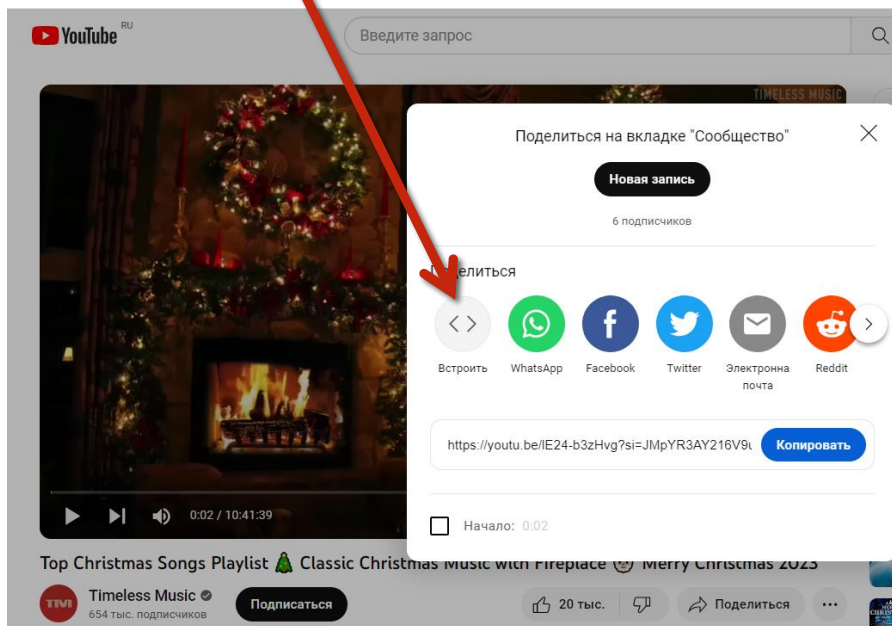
YouTube RU

Введите запрос

TIMELESS MUSIC

Поделиться на вкладке "Сообщество"

Новая запись

6 подписчиков

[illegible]елиться

Встроить

WhatsApp

Facebook

Twitter

Электронна почта

Reddit

https://youtu.be/lE24-b3zHvg?si=JMpYR3AY216V9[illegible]

Копировать

Начало: 0:02

0:02 / 10:41:39

Top Christmas Songs Playlist 🎄 Classic Christmas Music with Fireplace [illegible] Merry Christmas 2023

TM

Timeless Music

654 тыс. подписчиков

Подписаться

20 тыс.

Поделиться